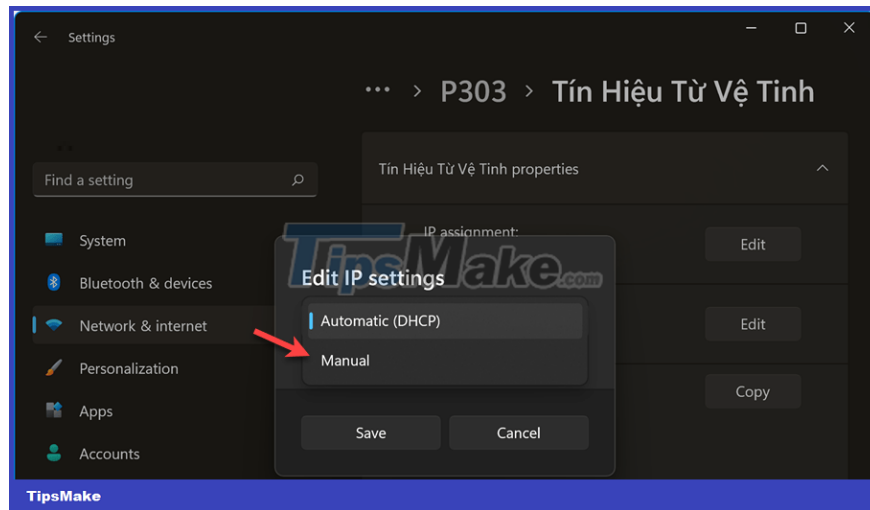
Settings

··· > P303 > Tín Hiệu Từ Vệ Tinh

Find a setting

System
Bluetooth & devices
Network & internet
Personalization
Apps
Accounts

Tín Hiệu Từ Vệ Tinh properties

IP assignment:

Edit
Edit
Copy

TipsMake.com

Edit IP settings

Automatic (DHCP)
Manual

Save
Cancel

TipsMake